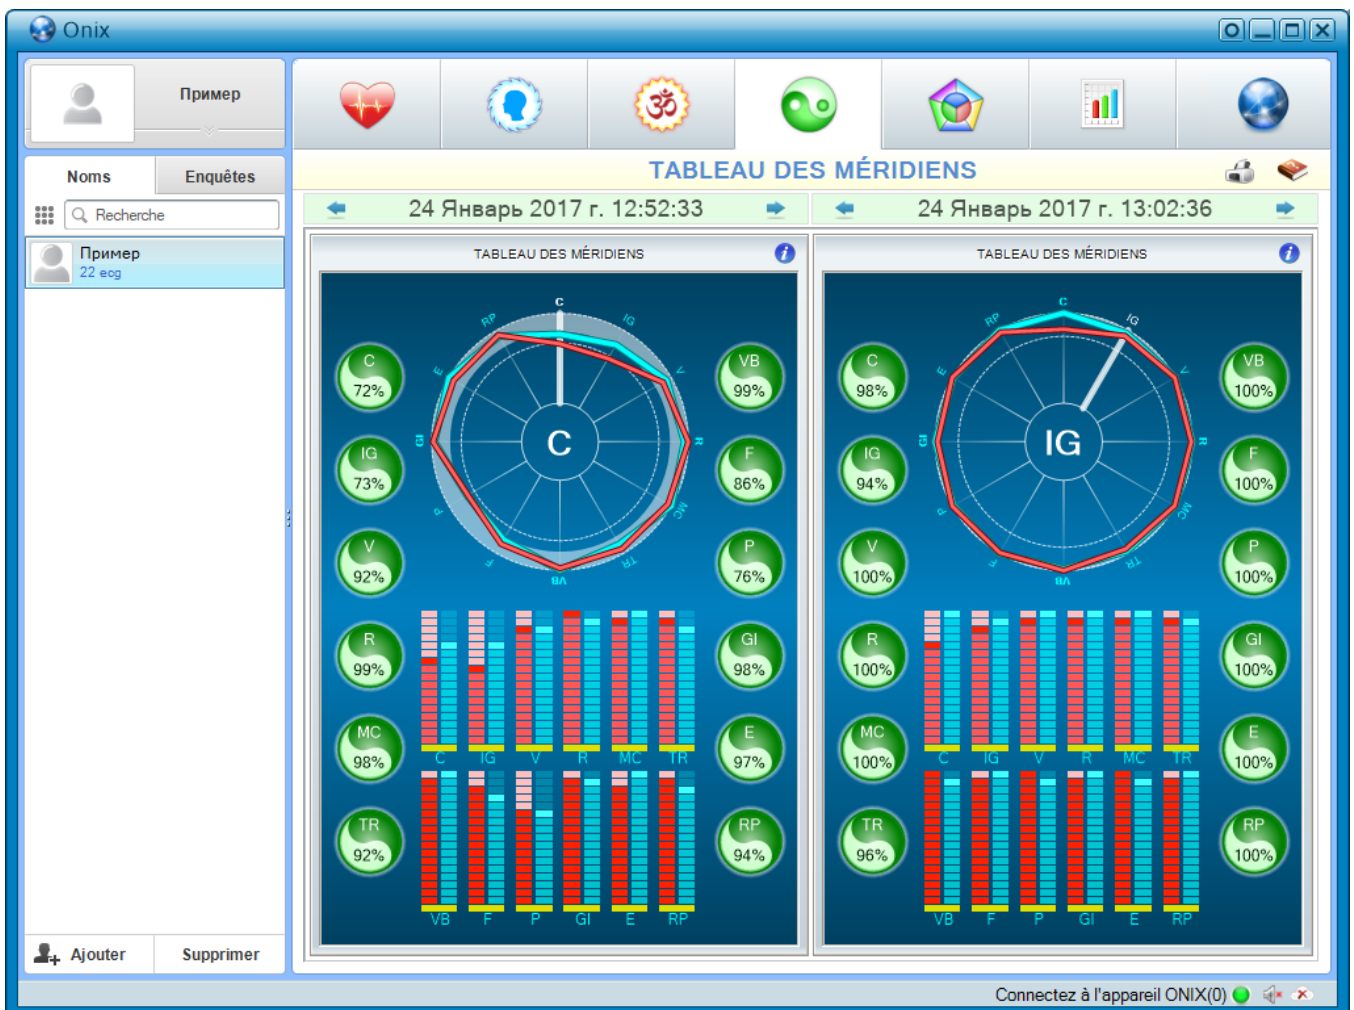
Onix

Пример

Noms | Enquêtes

Recherche

Пример
22 еод

TABLEAU DES MÉRIDIENS

24 Январь 2017 г. 12:52:33

24 Январь 2017 г. 13:02:36

TABLEAU DES MÉRIDIENS

C 72%
IG 73%
V 92%
R 99%
MC 98%
TR 92%

C
RP IG
E V
GI R
P MC
F TR
VB

VB 99%
F 86%
P 76%
GI 98%
E 97%
RP 94%

C IG V R MC TR
VB F P GI E RP

TABLEAU DES MÉRIDIENS

C 98%
IG 94%
V 100%
R 100%
MC 100%
TR 96%

IG
C
RP IG
E V
GI R
P MC
F TR
VB

VB 100%
F 100%
P 100%
GI 100%
E 100%
RP 100%

C IG V R MC TR
VB F P GI E RP

Ajouter | Supprimer

Connectez à l'appareil ONIX(0)